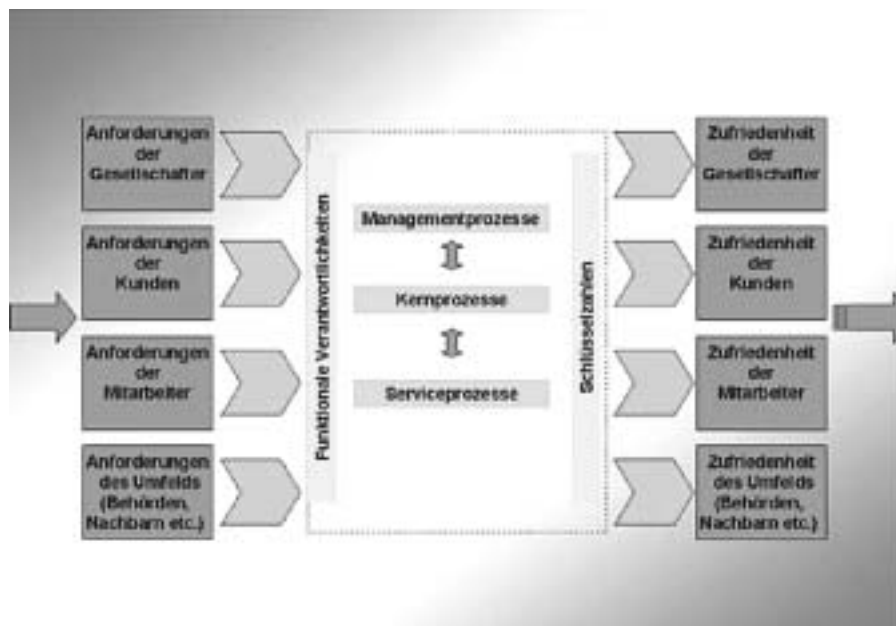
Anforderungen der Gesellschafter

Anforderungen der Kunden

Anforderungen der Mitarbeiter

Anforderungen des Umfelds (Behörden, Nachbarn etc.)

Funktionale Verantwortlichkeiten

Managementprozesse

Kernprozesse

Serviceprozesse

Schlüsselzahlen

Zufriedenheit der Gesellschafter

Zufriedenheit der Kunden

Zufriedenheit der Mitarbeiter

Zufriedenheit des Umfelds (Behörden, Nachbarn etc.)